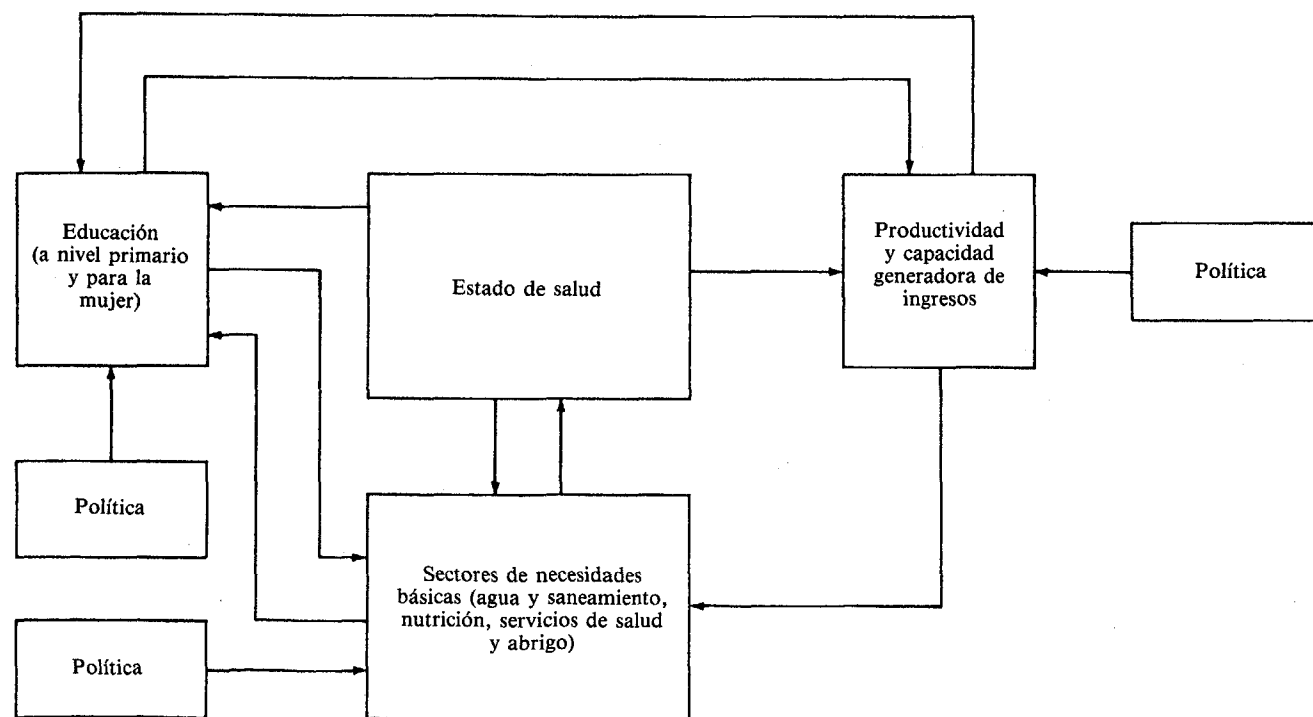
Educación (a nivel primario y para la mujer)

Estado de salud

Productividad y capacidad generadora de ingresos

Política

Política

Sectores de necesidades básicas (agua y saneamiento, nutrición, servicios de salud y abrigo)

Política